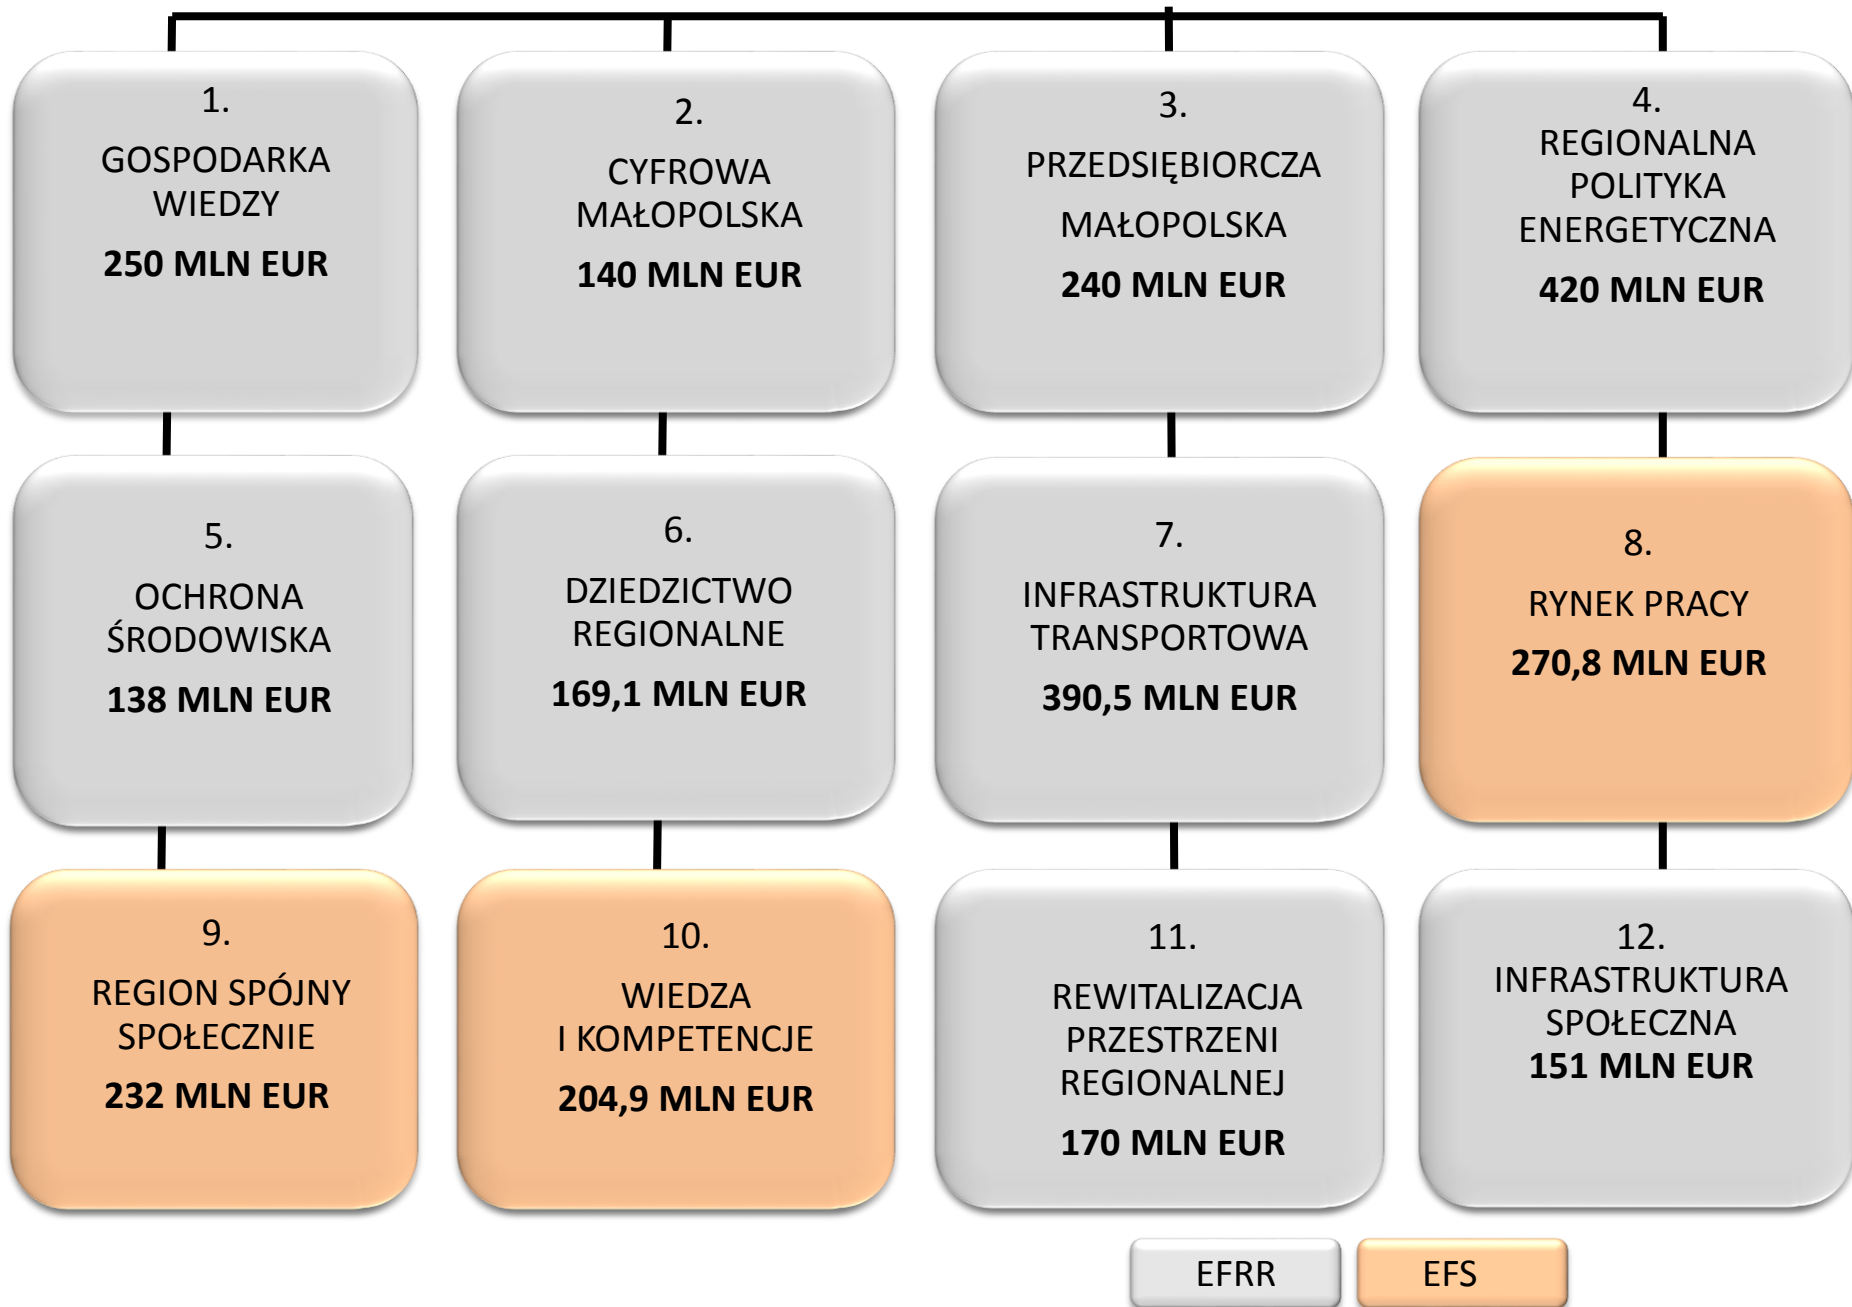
1.
GOSPODARKA WIEDZY
250 MLN EUR

2.
CYFROWA MAŁOPOLSKA
140 MLN EUR

3.
PRZEDSIĘBIORCZA MAŁOPOLSKA
240 MLN EUR

4.
REGIONALNA POLITYKA ENERGETYCZNA
420 MLN EUR

5.
OCHRONA ŚRODOWISKA
138 MLN EUR

6.
DZIEDZICTWO REGIONALNE
169,1 MLN EUR

7.
INFRASTRUKTURA TRANSPORTOWA
390,5 MLN EUR

8.
RYNEK PRACY
270,8 MLN EUR

9.
REGION SPÓJNY SPOŁECZNIE
232 MLN EUR

10.
WIEDZA I KOMPETENCJE
204,9 MLN EUR

11.
REWITALIZACJA PRZESTRZENI REGIONALNEJ
170 MLN EUR

12.
INFRASTRUKTURA SPOŁECZNA
151 MLN EUR

EFRR
EFS